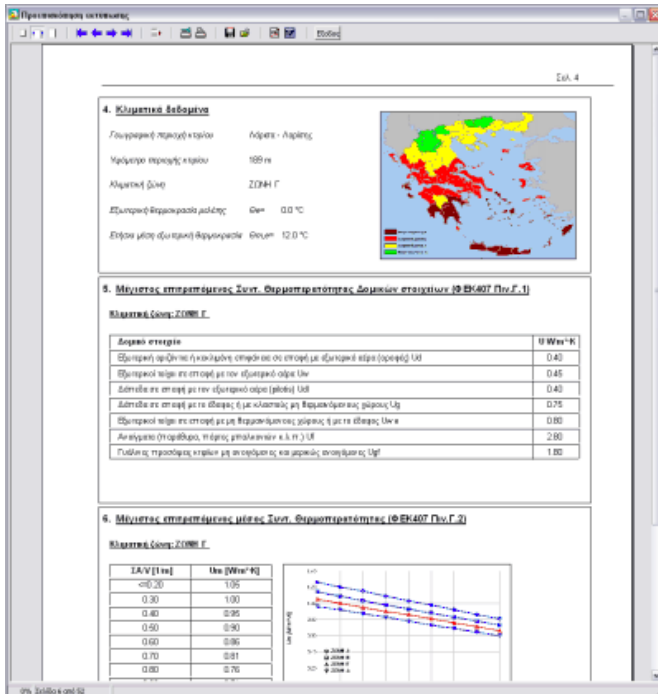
Προεπισκόπηση εκτύπωσης

Έξοδος

Σελ. 4

4. Κλιματικά δεδομένα

Γεωγραφική περιοχή κτιρίου Λάρισα - Λαρίσης

Υψόμετρο περιοχής κτιρίου 189 m

Κλιματική ζώνη ΖΩΝΗ Γ

Εξωτερική θερμοκρασία μελέτης Θe= 0.0 °C

Ετήσια μέση εξωτερική θερμοκρασία Θe,μ= 12.0 °C

5. Μέγιστος επιτρεπόμενος Συντ. Θερμοπερατότητας Δομικών στοιχείων (ΦΕΚ407 Πιν.Γ.1)

Κλιματική ζώνη: ΖΩΝΗ Γ

| Δομικό στοιχείο | U W/m²·K |
|---|---|
| Εξωτερική οριζόντια ή κεκλιμένη επιφάνεια σε επαφή με εξωτερικό αέρα (οροφές) Ud | 0.40 |
| Εξωτερικοί τοίχοι σε επαφή με τον εξωτερικό αέρα Uw | 0.45 |
| Δάπεδα σε επαφή με τον εξωτερικό αέρα (pilotis) Udl | 0.40 |
| Δάπεδα σε επαφή με το έδαφος ή με κλειστούς μη θερμαινόμενους χώρους Ug | 0.75 |
| Εξωτερικοί τοίχοι σε επαφή με μη θερμαινόμενους χώρους ή με το έδαφος Uw·e | 0.80 |
| Ανοίγματα (παράθυρα, πόρτες μπαλκονιών κ.λ.π.) Ul | 2.80 |
| Γυάλινες προσόψεις κτιρίων μη ανοιγόμενες και μερικώς ανοιγόμενες Ugf | 1.80 |

6. Μέγιστος επιτρεπόμενος μέσος Συντ. Θερμοπερατότητας (ΦΕΚ407 Πιν.Γ.2)

Κλιματική ζώνη: ΖΩΝΗ Γ

| ΣΑ/V [1/m] | Um [W/m²·K] |
|---|---|
| <=0.20 | 1.05 |
| 0.30 | 1.00 |
| 0.40 | 0.95 |
| 0.50 | 0.90 |
| 0.60 | 0.86 |
| 0.70 | 0.81 |
| 0.80 | 0.76 |

ΖΩΝΗ Α
ΖΩΝΗ Β
ΖΩΝΗ Γ
ΖΩΝΗ Δ

Σελίδα 4 από 52